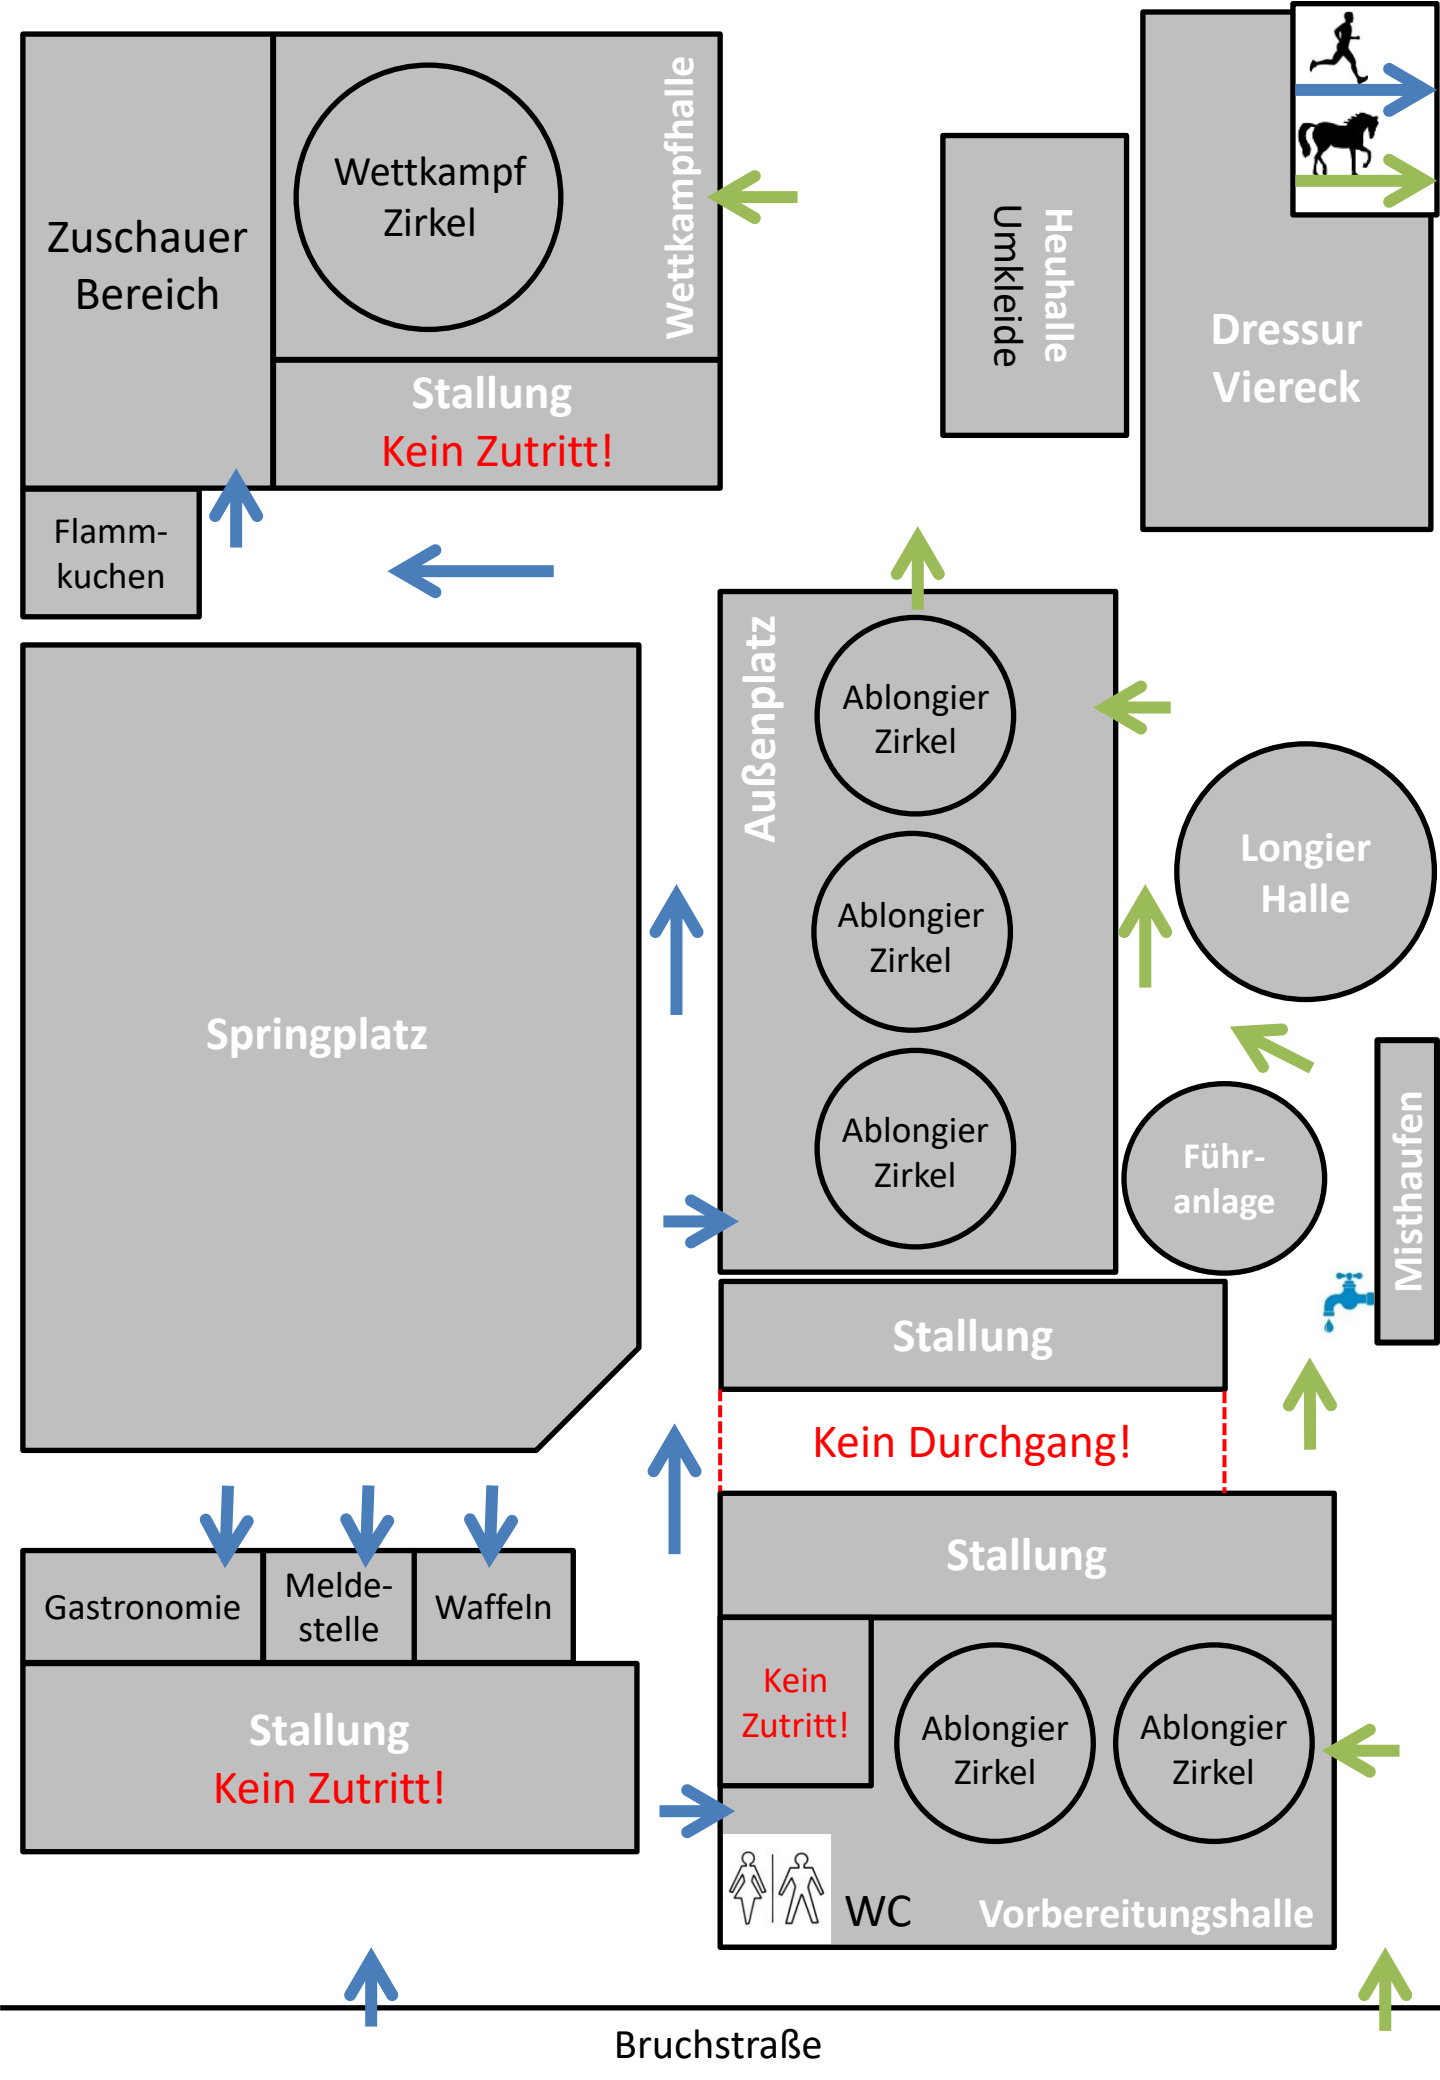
Zuschauer Bereich

Wettkampf Zirkel

Wettkampfhalle

Stallung
Kein Zutritt!

Flammkuchen

Umkleide

Heuhalle

Dressur Viereck

Springplatz

Außenplatz

Ablongier Zirkel

Ablongier Zirkel

Ablongier Zirkel

Longier Halle

Führanlage

Misthaufen

Stallung

Kein Durchgang!

Stallung

Gastronomie

Meldestelle

Waffeln

Stallung
Kein Zutritt!

Kein Zutritt!

Ablongier Zirkel

Ablongier Zirkel

WC

Vorbereitungshalle

Bruchstraße